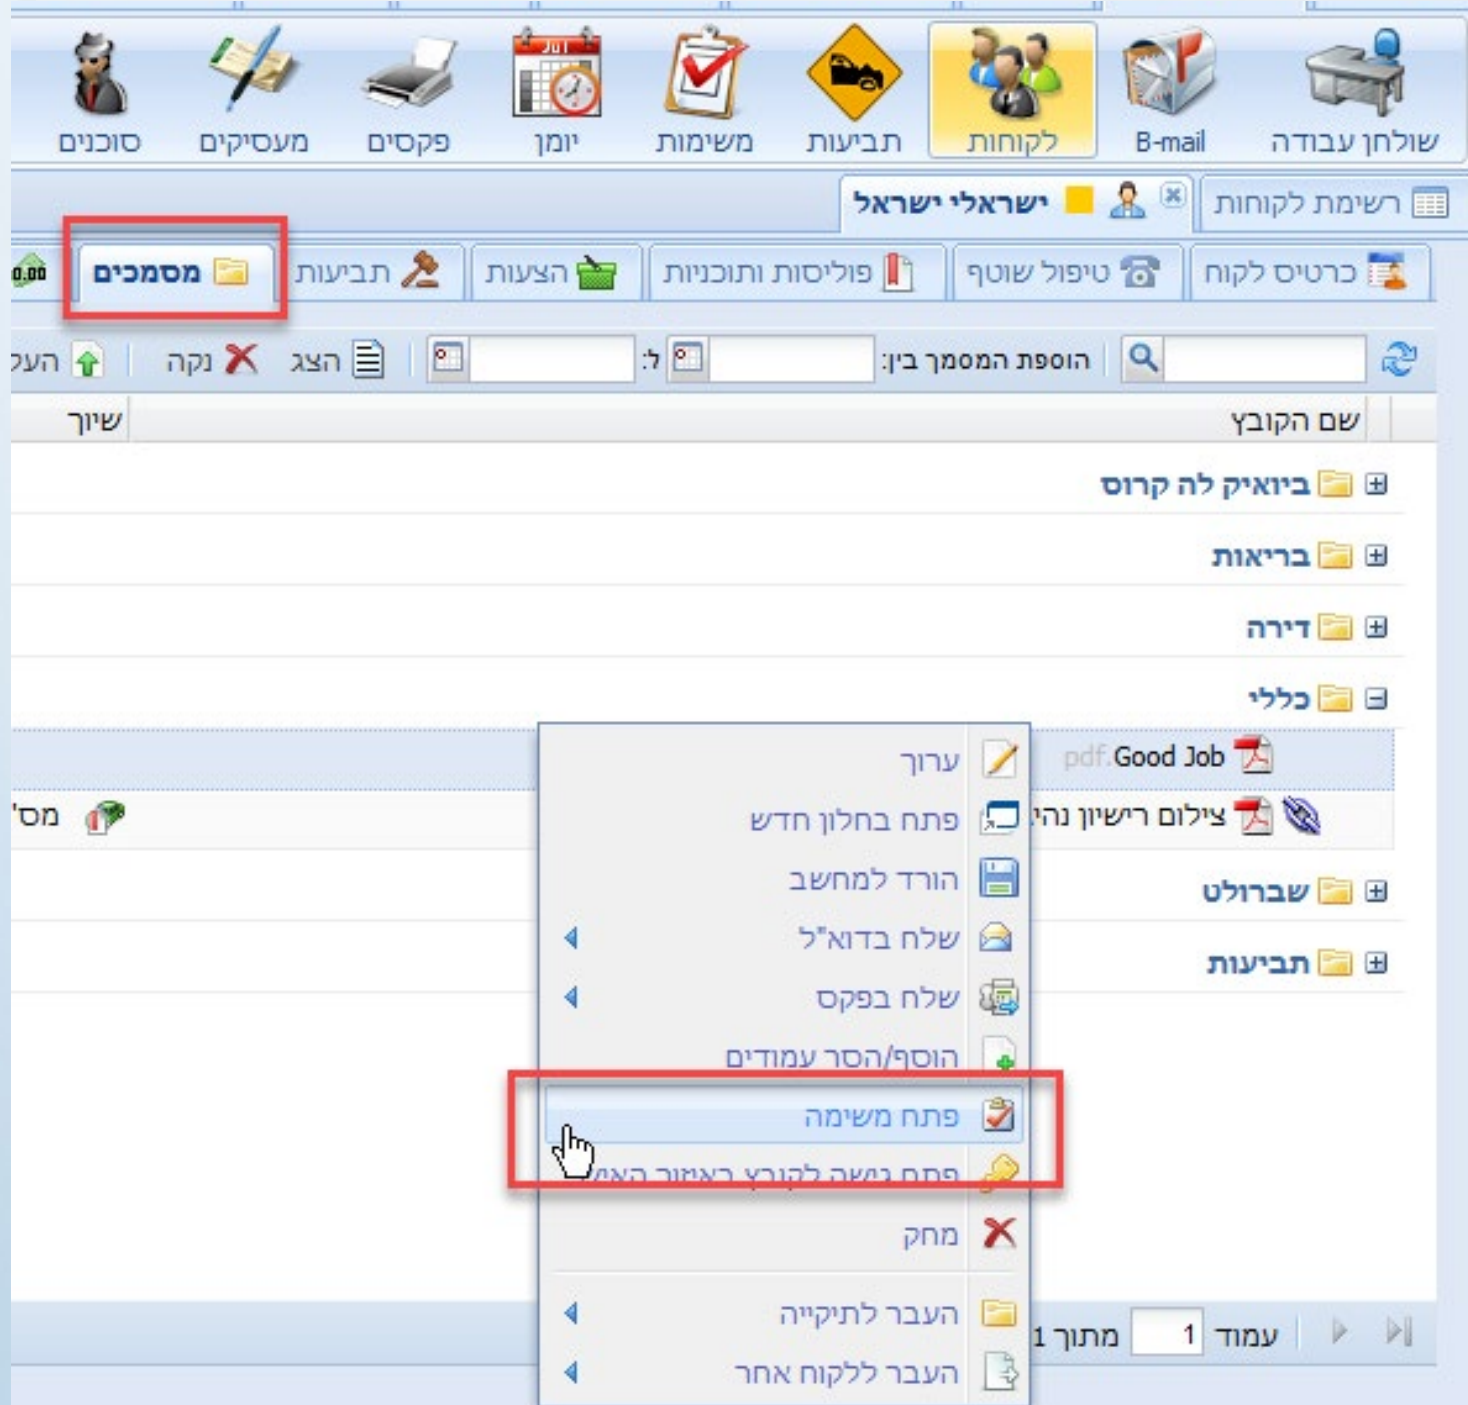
שולחן עבודה B-mail לקוחות תביעות משימות יומן פקסים מעסיקים סוכנים

רשימת לקוחות ישראלי ישראל

כרטיס לקוח טיפול שוטף פוליסות ותוכניות הצעות תביעות מסמכים 0.00

הוספת המסמך בין: ל: הצג נקה העל

שם הקובץ שיוך

ביואיק לה קרוס
בריאות
דירה
כללי
Good Job.pdf
צילום רישיון נהי
מס'
שברולט
תביעות

ערוך
פתח בחלון חדש
הורד למחשב
שלח בדוא"ל
שלח בפקס
הוסף/הסר עמודים
פתח משימה
פתח גישה לקובץ באיזור האי
מחק
העבר לתיקייה
העבר ללקוח אחר

עמוד 1 מתוך 1